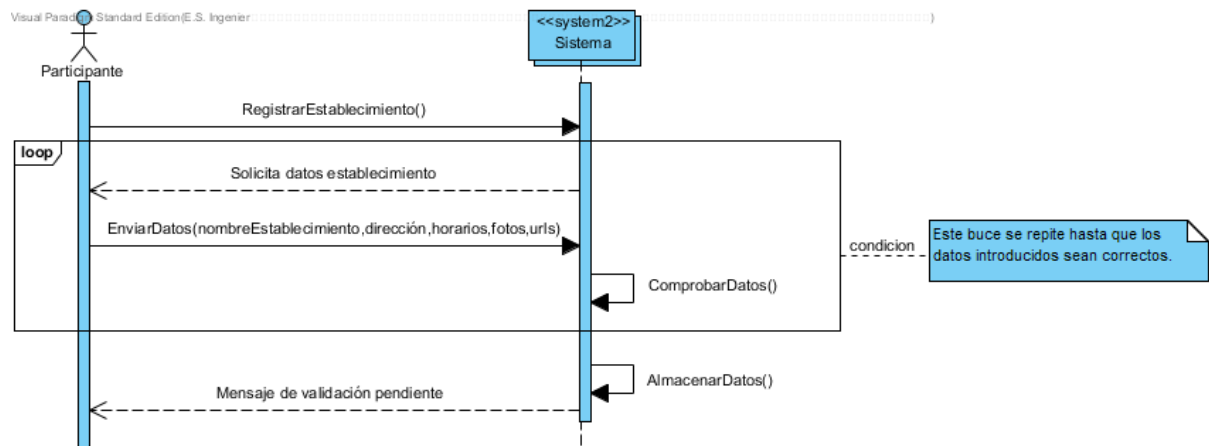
Visual Parad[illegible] Standard Edition(E.S. Ingenier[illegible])

Participante

<<system2>>
Sistema

RegistrarEstablecimiento()

loop

Solicita datos establecimiento

EnviarDatos(nombreEstablecimiento,dirección,horarios,fotos,urls)

condicion

Este buce se repite hasta que los datos introducidos sean correctos.

ComprobarDatos()

AlmacenarDatos()

Mensaje de validación pendiente